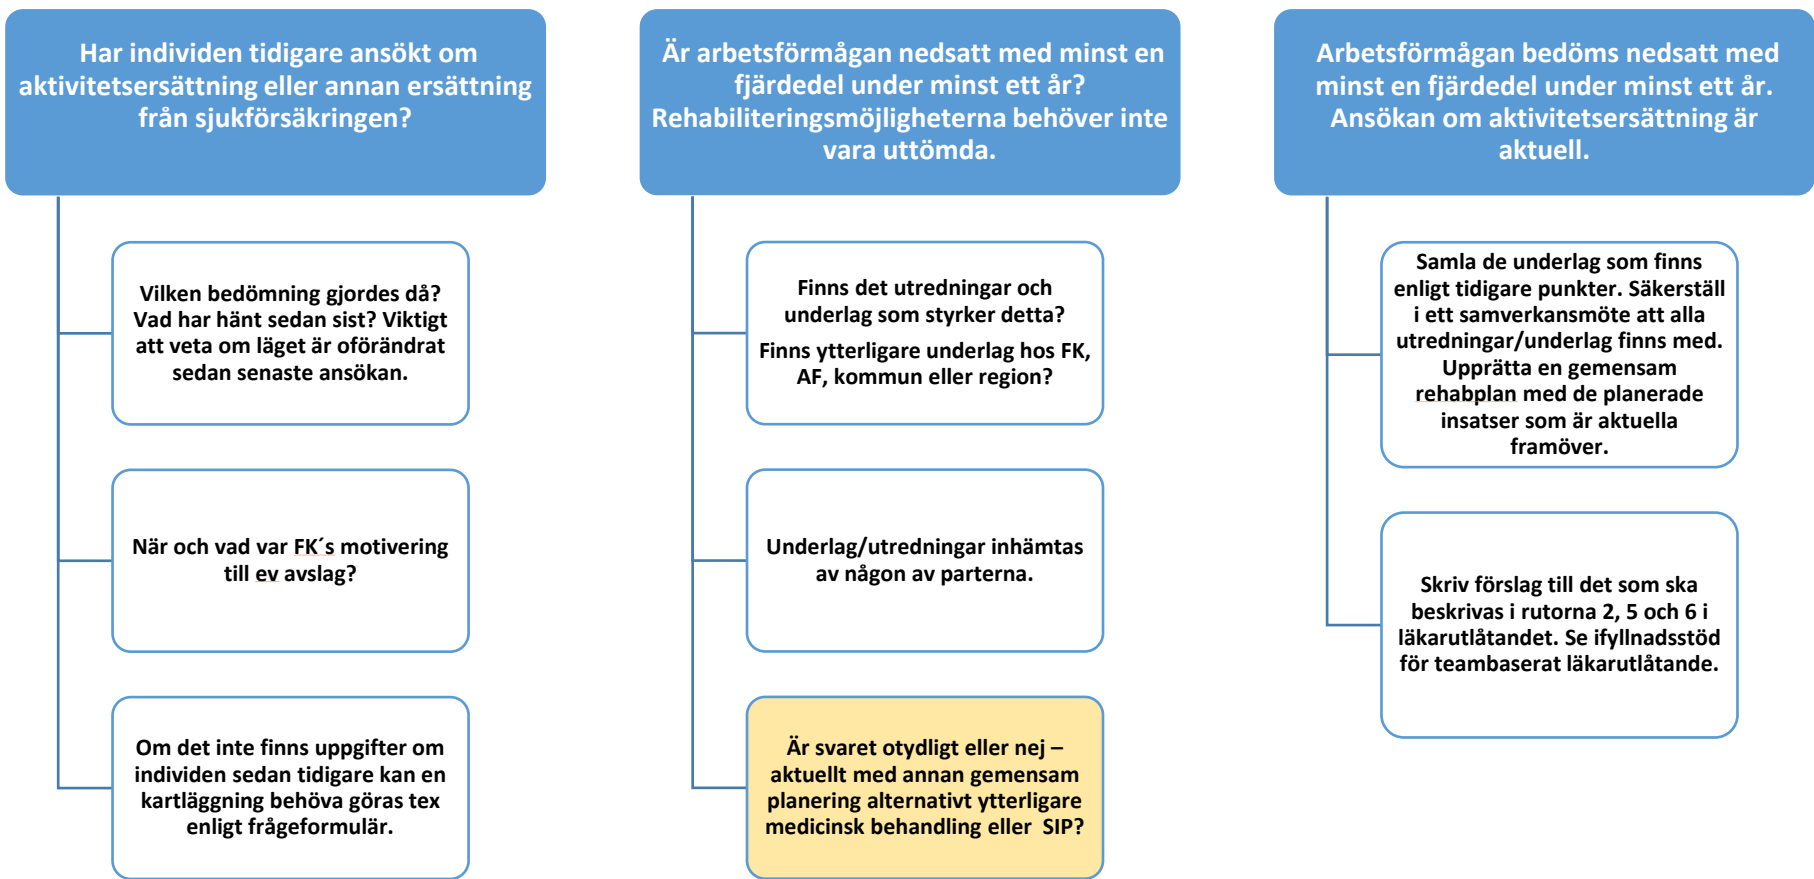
Har individen tidigare ansökt om aktivitetsersättning eller annan ersättning från sjukförsäkringen?

Vilken bedömning gjordes då? Vad har hänt sedan sist? Viktigt att veta om läget är oförändrat sedan senaste ansökan.

När och vad var FK´s motivering till ev avslag?

Om det inte finns uppgifter om individen sedan tidigare kan en kartläggning behöva göras tex enligt frågeformulär.

Är arbetsförmågan nedsatt med minst en fjärdedel under minst ett år? Rehabiliteringsmöjligheterna behöver inte vara uttömda.

Finns det utredningar och underlag som styrker detta?

Finns ytterligare underlag hos FK, AF, kommun eller region?

Underlag/utredningar inhämtas av någon av parterna.

Är svaret otydligt eller nej – aktuellt med annan gemensam planering alternativt ytterligare medicinsk behandling eller SIP?

Arbetsförmågan bedöms nedsatt med minst en fjärdedel under minst ett år. Ansökan om aktivitetsersättning är aktuell.

Samla de underlag som finns enligt tidigare punkter. Säkerställ i ett samverkansmöte att alla utredningar/underlag finns med. Upprätta en gemensam rehabplan med de planerade insatser som är aktuella framöver.

Skriv förslag till det som ska beskrivas i rutorna 2, 5 och 6 i läkarutlåtandet. Se ifyllnadsstöd för teambaserat läkarutlåtande.